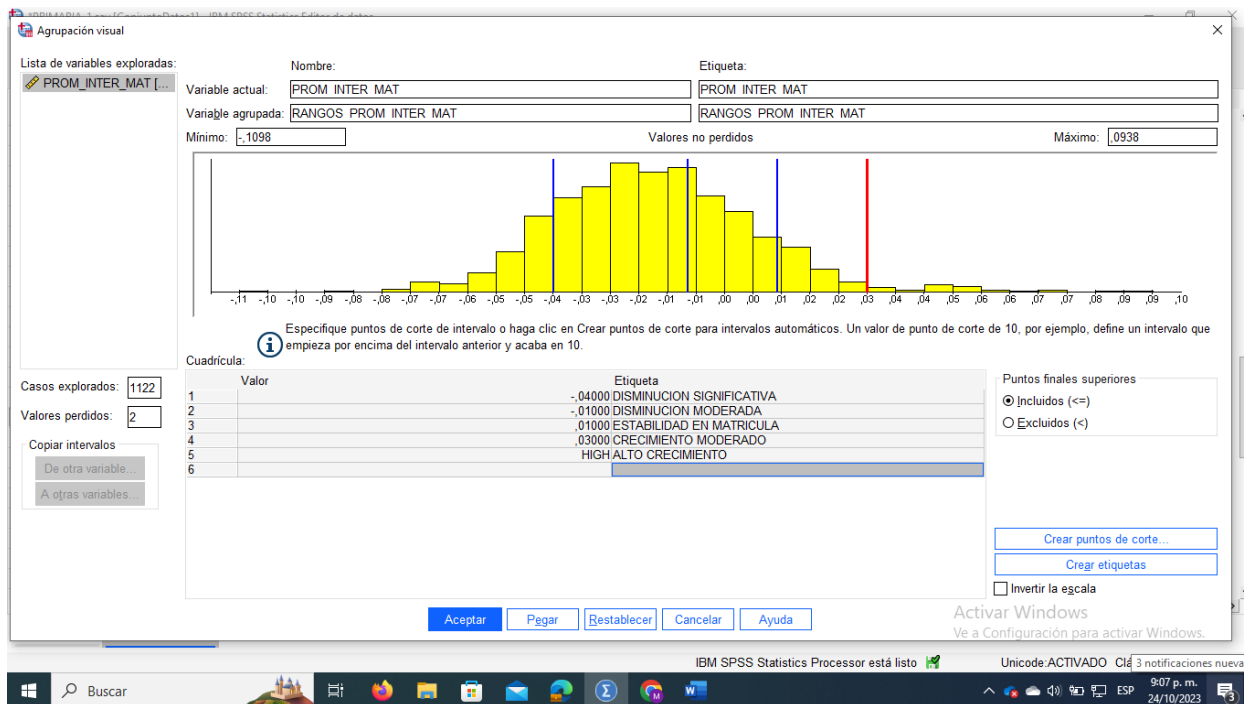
*PRIMARIA_1.sav [ConjuntoDatos1] - IBM SPSS Statistics Editor de datos

Agrupación visual

Lista de variables exploradas:
PROM_INTER_MAT [...

Nombre:
Etiqueta:
Variable actual: PROM_INTER_MAT
PROM_INTER_MAT
Variable agrupada: RANGOS_PROM_INTER_MAT
RANGOS_PROM_INTER_MAT
Mínimo: -,1098
Valores no perdidos
Máximo: ,0938

-,11 -,10 -,10 -,09 -,08 -,08 -,07 -,07 -,06 -,05 -,05 -,04 -,03 -,03 -,02 -,01 -,01 ,00 ,00 ,01 ,02 ,02 ,03 ,04 ,04 ,05 ,06 ,06 ,07 ,07 ,08 ,09 ,09 ,10

Especifique puntos de corte de intervalo o haga clic en Crear puntos de corte para intervalos automáticos. Un valor de punto de corte de 10, por ejemplo, define un intervalo que empieza por encima del intervalo anterior y acaba en 10.

Cuadrícula:

| | Valor | Etiqueta |
|---|---|---|
| 1 | -,04000 | DISMINUCION SIGNIFICATIVA |
| 2 | -,01000 | DISMINUCION MODERADA |
| 3 | ,01000 | ESTABILIDAD EN MATRICULA |
| 4 | ,03000 | CRECIMIENTO MODERADO |
| 5 | HIGH | ALTO CRECIMIENTO |
| 6 | | |

Casos explorados: 1122
Valores perdidos: 2

Copiar intervalos
De otra variable...
A otras variables...

Puntos finales superiores
Incluidos (<=)
Excluidos (<)

Crear puntos de corte...
Crear etiquetas
Invertir la escala

Aceptar Pegar Restablecer Cancelar Ayuda

Activar Windows
Ve a Configuración para activar Windows.

IBM SPSS Statistics Processor está listo
Unicode:ACTIVADO Cl 3 notificaciones nueva

Buscar
ESP
9:07 p. m.
24/10/2023
3